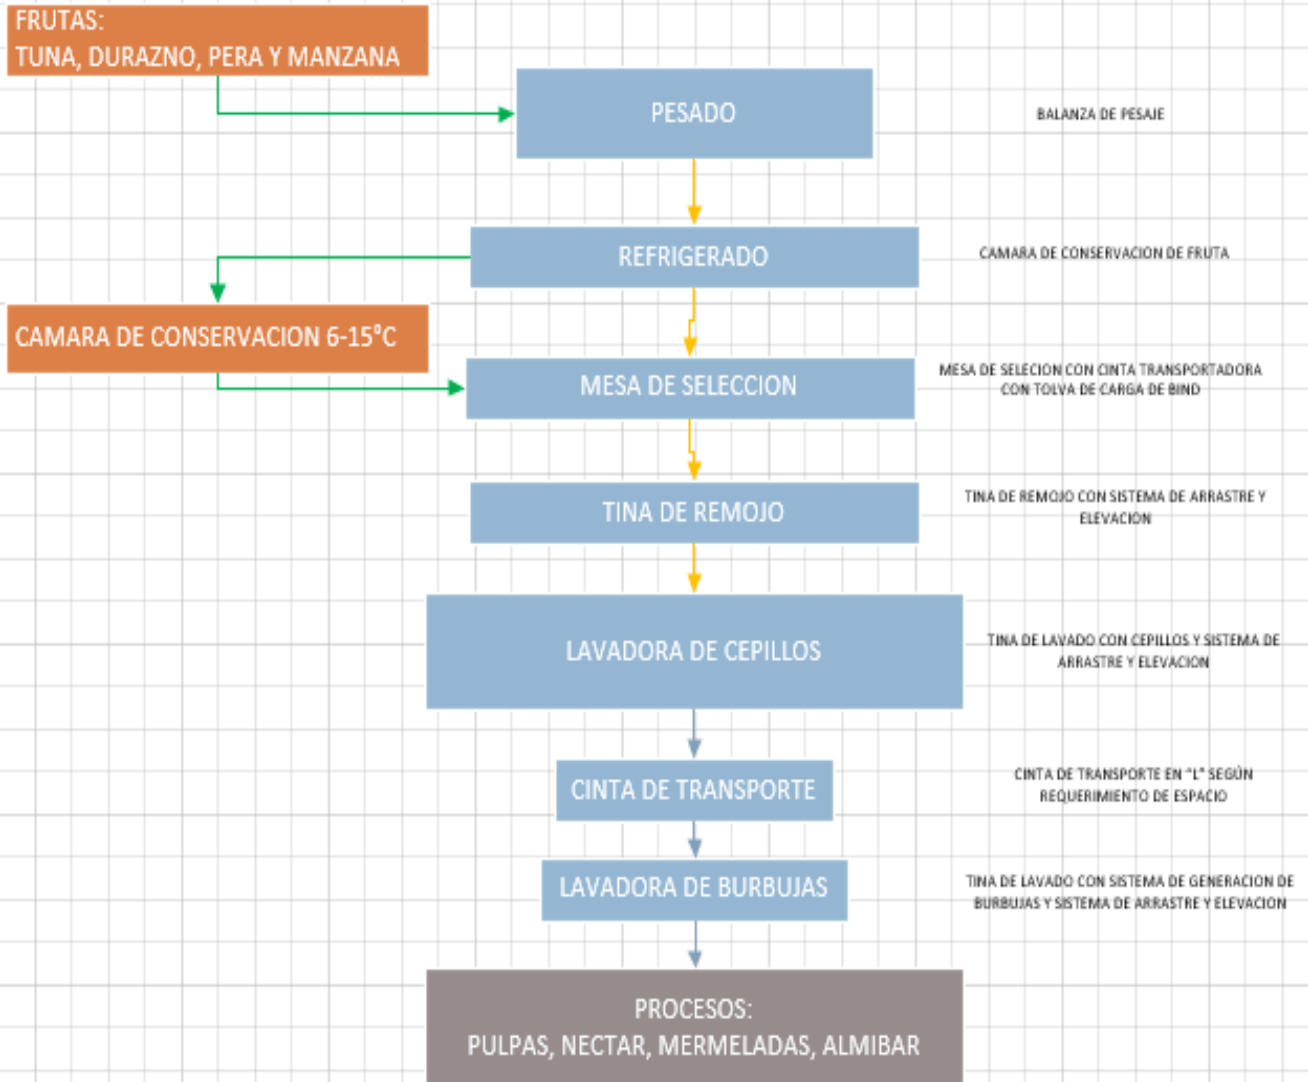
FRUTAS:
TUNA, DURAZNO, PERA Y MANZANA

PESADO

BALANZA DE PESAJE

REFRIGERADO

CAMARA DE CONSERVACION DE FRUTA

CAMARA DE CONSERVACION 6-15°C

MESA DE SELECCION

MESA DE SELECION CON CINTA TRANSPORTADORA CON TOLVA DE CARGA DE BIND

TINA DE REMOJO

TINA DE REMOJO CON SISTEMA DE ARRASTRE Y ELEVACION

LAVADORA DE CEPILLOS

TINA DE LAVADO CON CEPILLOS Y SISTEMA DE ARRASTRE Y ELEVACION

CINTA DE TRANSPORTE

CINTA DE TRANSPORTE EN "L" SEGÚN REQUERIMIENTO DE ESPACIO

LAVADORA DE BURBUJAS

TINA DE LAVADO CON SISTEMA DE GENERACION DE BURBUJAS Y SISTEMA DE ARRASTRE Y ELEVACION

PROCESOS:
PULPAS, NECTAR, MERMELADAS, ALMIBAR